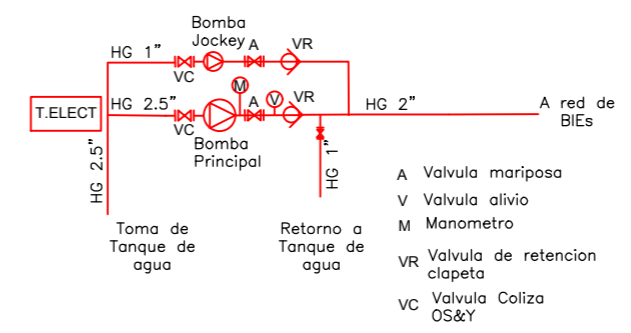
Bomba Jockey

HG 1”

A

VR

VC

M

T.ELECT

HG 2.5”

A

V

VR

HG 2”

A red de BIEs

VC

Bomba Principal

HG 1”

HG 2.5”

A Valvula mariposa

V Valvula alivio

M Manometro

VR Valvula de retencion clapeta

VC Valvula Coliza OS&Y

Toma de Tanque de agua

Retorno a Tanque de agua